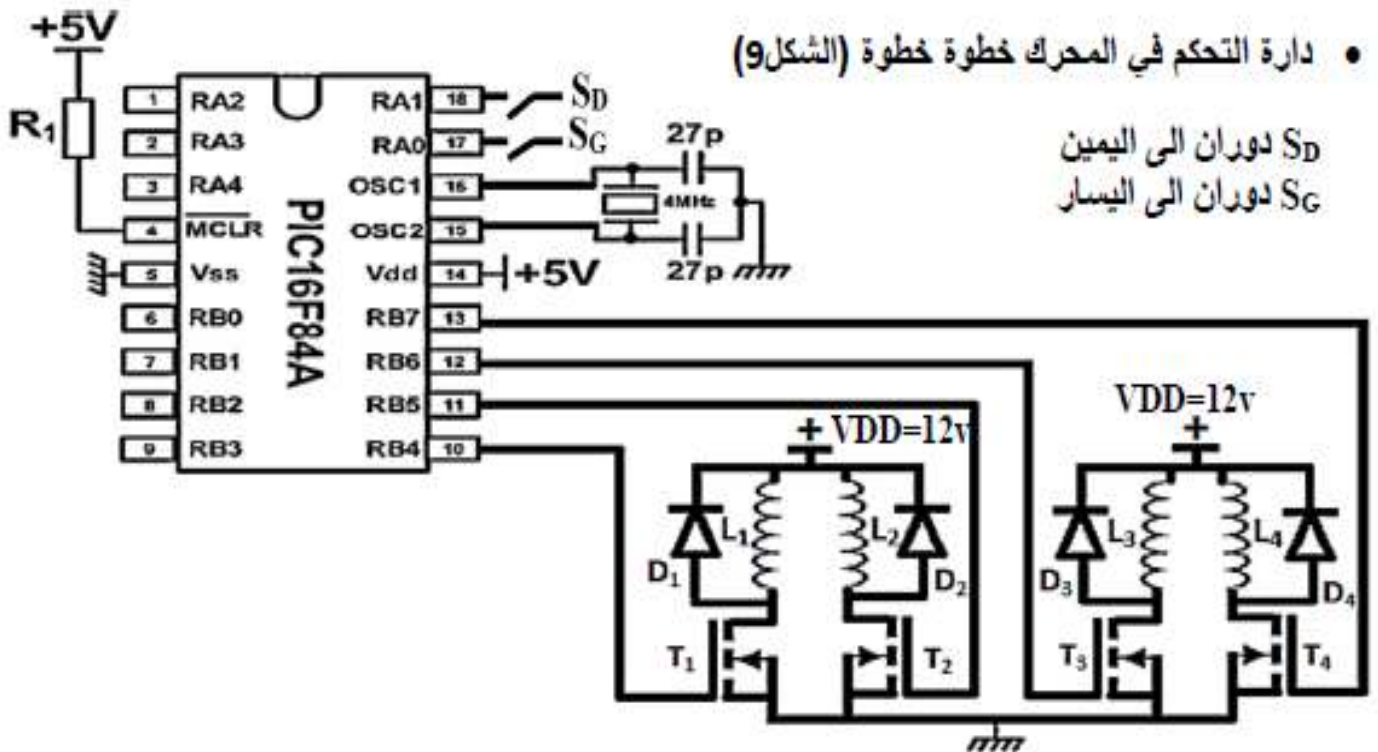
• دارة التحكم في المحرك خطوة خطوة (الشكل9)

$S_D$ دوران الى اليمين
$S_G$ دوران الى اليسار

+5V
$R_1$
1 RA2
2 RA3
3 RA4
4 $\overline{MCLR}$
5 Vss
6 RB0
7 RB1
8 RB2
9 RB3
PIC16F84A
RA1 18
RA0 17
OSC1 16
OSC2 15
Vdd 14
RB7 13
RB6 12
RB5 11
RB4 10
$S_D$
$S_G$
27p
4MHz
27p
+5V
+ VDD=12v
VDD=12v
+
$L_1$
$L_2$
$L_3$
$L_4$
$D_1$
$D_2$
$D_3$
$D_4$
$T_1$
$T_2$
$T_3$
$T_4$